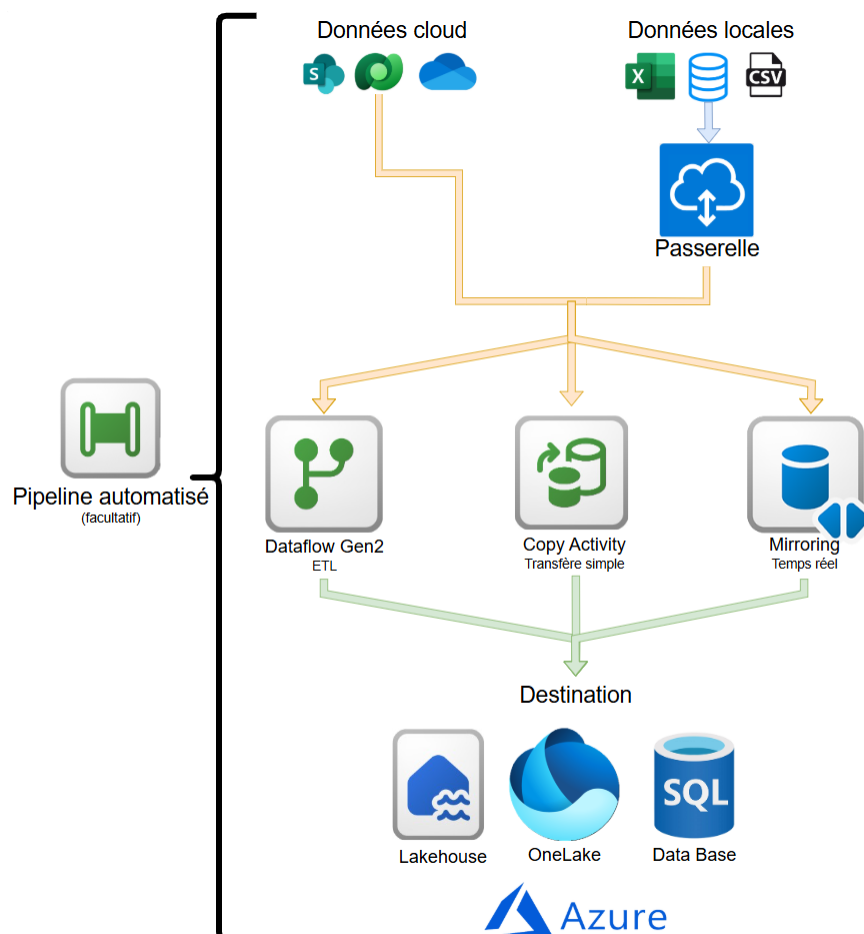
Données cloud

Données locales

S X CSV

Passerelle

Pipeline automatisé
(facultatif)

Dataflow Gen2
ETL

Copy Activity
Transfère simple

Mirroring
Temps réel

Destination

SQL

Lakehouse

OneLake

Data Base

Azure